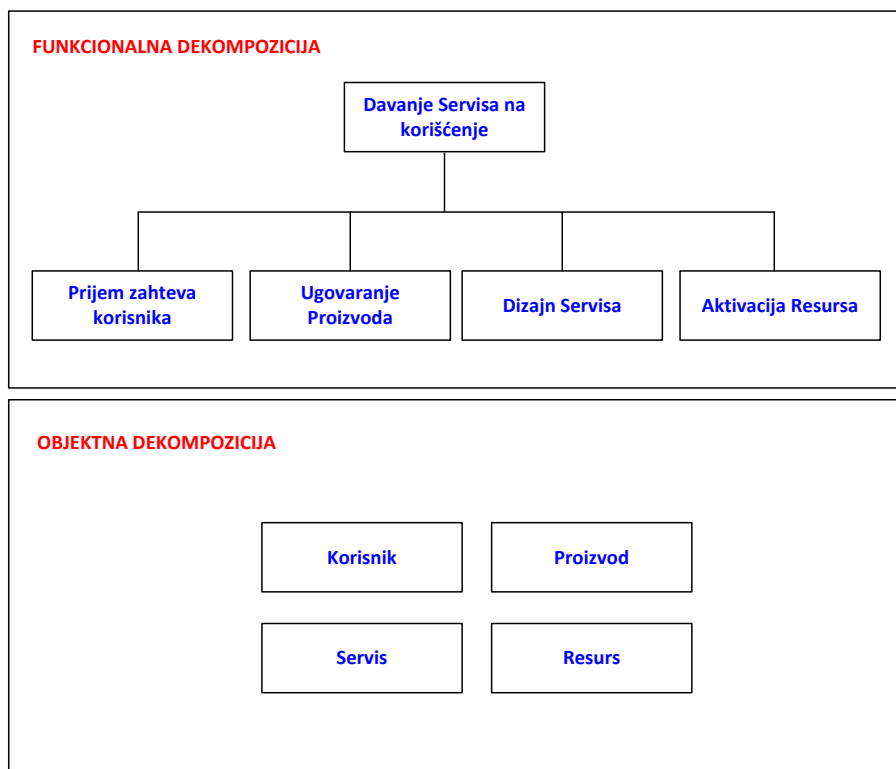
FUNKCIONALNA DEKOMPOZICIJA

Davanje Servisa na korišćenje

Prijem zahteva korisnika

Ugovaranje Proizvoda

Dizajn Servisa

Aktivacija Resursa

OBJEKTNA DEKOMPOZICIJA

Korisnik

Proizvod

Servis

Resurs